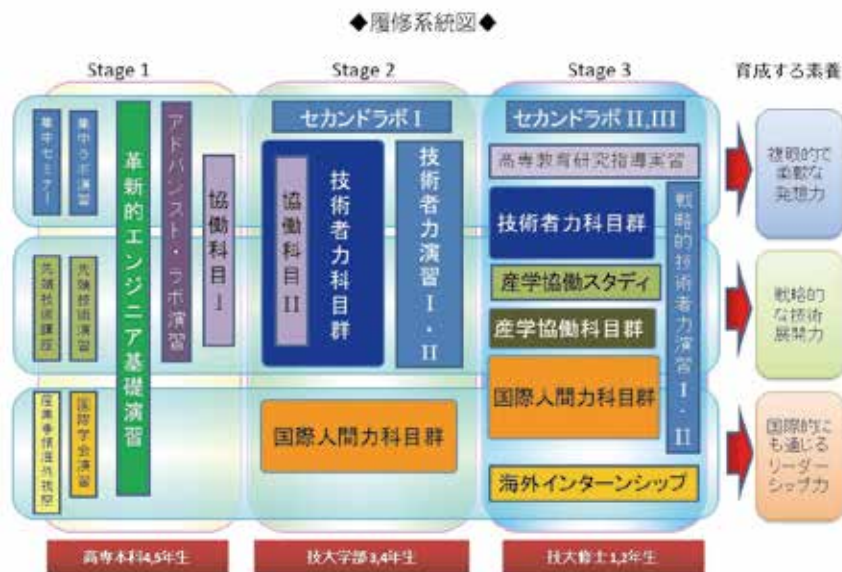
◆履修系統図◆

Stage 1

集中セミナー

集中ラボ演習

革新的エンジニア基礎演習

アドバンスト・ラボ演習

協働科目I

先端技術講座

先端技術演習

産業事情海外視察

国際学会演習

Stage 2

セカンドラボI

協働科目II

技術者力科目群

技術者力演習I・II

国際人間力科目群

Stage 3

セカンドラボII,III

高専教育研究指導実習

技術者力科目群

産学協働スタディ

産学協働科目群

国際人間力科目群

戦略的技術者力演習I・II

海外インターンシップ

育成する素養

複眼的で柔軟な発想力

戦略的な技術展開力

国際的にも通じるリーダーシップ力

高専本科4,5年生

技大学部3,4年生

技大修士1,2年生